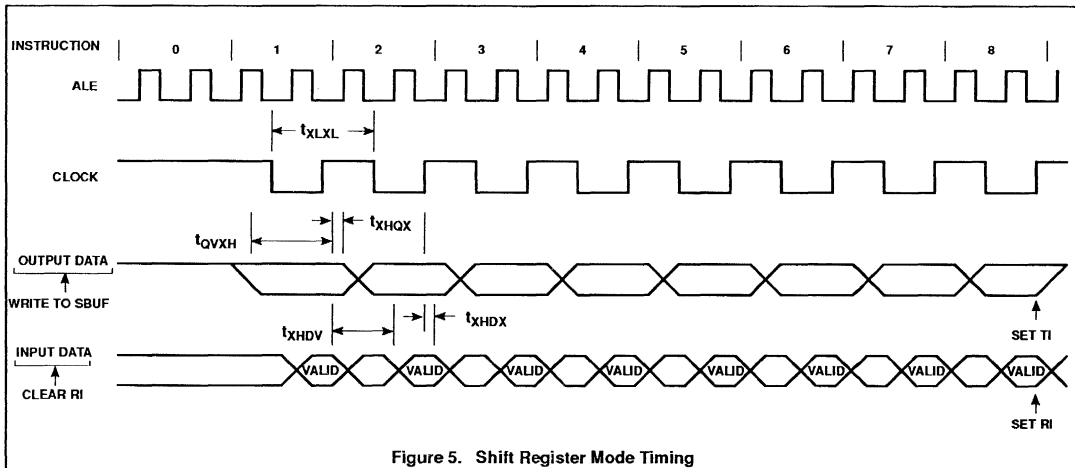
INSTRUCTION 0 1 2 3 4 5 6 7 8

ALE

$t_{XLXL}$

CLOCK

$t_{QVXH}$

$t_{XHQX}$

OUTPUT DATA

WRITE TO SBUF

$t_{XHDV}$

$t_{XHDX}$

SET TI

INPUT DATA

VALID VALID VALID VALID VALID VALID VALID VALID

CLEAR RI

SET RI

Figure 5. Shift Register Mode Timing